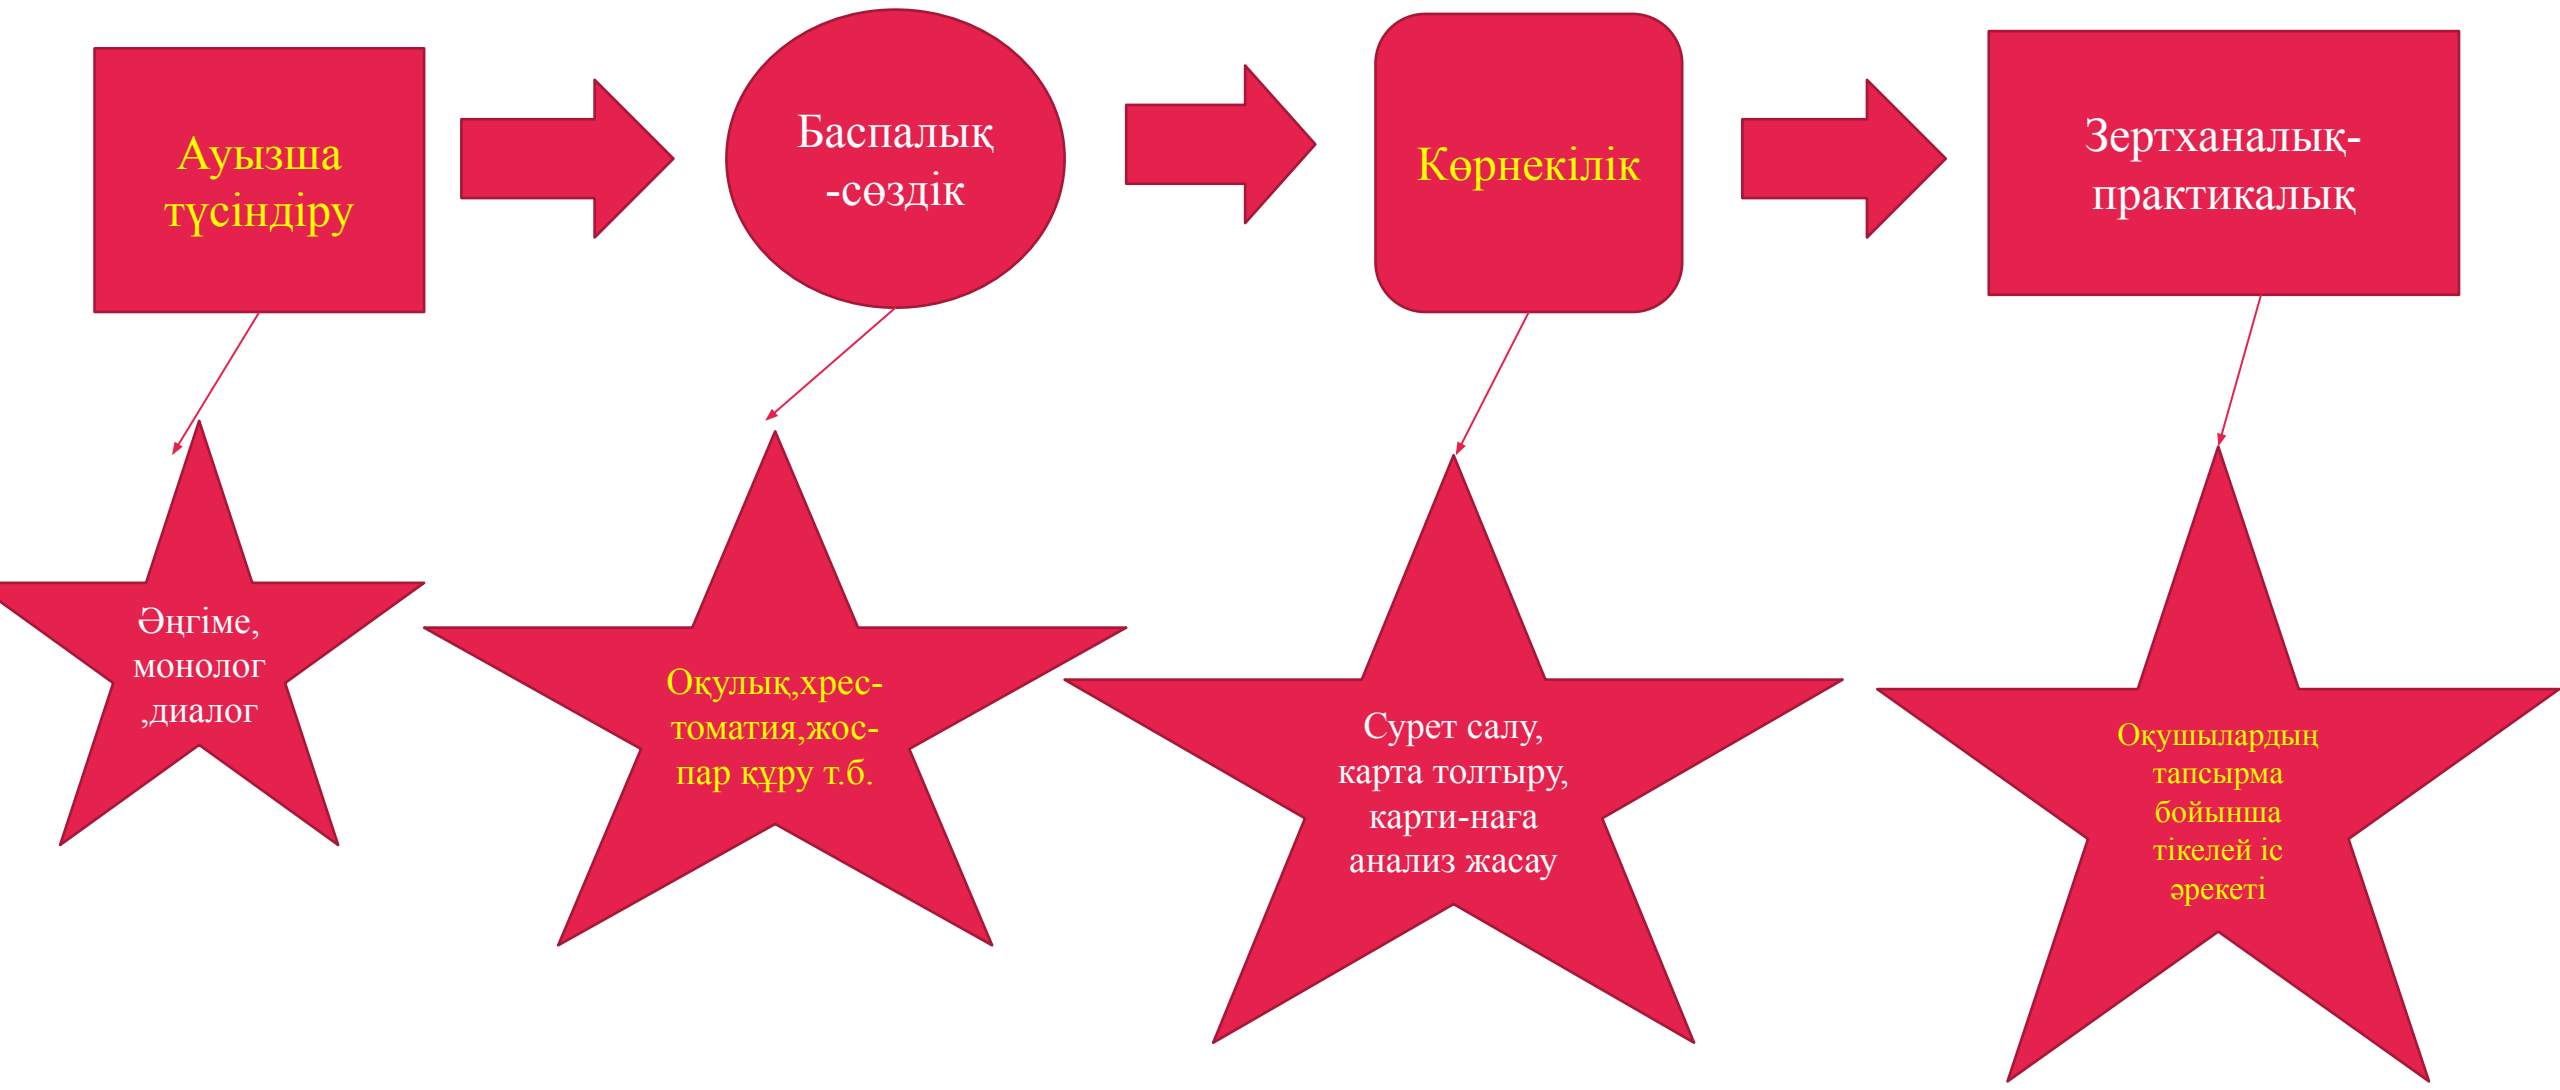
Ауызша түсіндіру

Баспалық -сөздік

Көрнекілік

Зертханалық-практикалық

Әңгіме, монолог ,диалог

Оқулық,хрес-томатия,жос-пар құру т.б.

Сурет салу, карта толтыру, карти-нағa анализ жасау

Оқушылардың тапсырма бойынша тікелей іс әрекеті